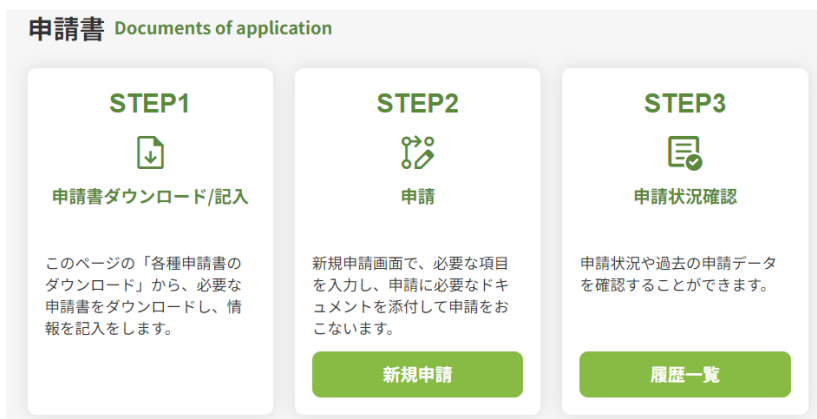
申請書 Documents of application

STEP1

申請書ダウンロード/記入

このページの「各種申請書のダウンロード」から、必要な申請書をダウンロードし、情報を記入をします。

STEP2

申請

新規申請画面で、必要な項目を入力し、申請に必要なドキュメントを添付して申請をおこないます。

新規申請

STEP3

申請状況確認

申請状況や過去の申請データを確認することができます。

履歴一覧